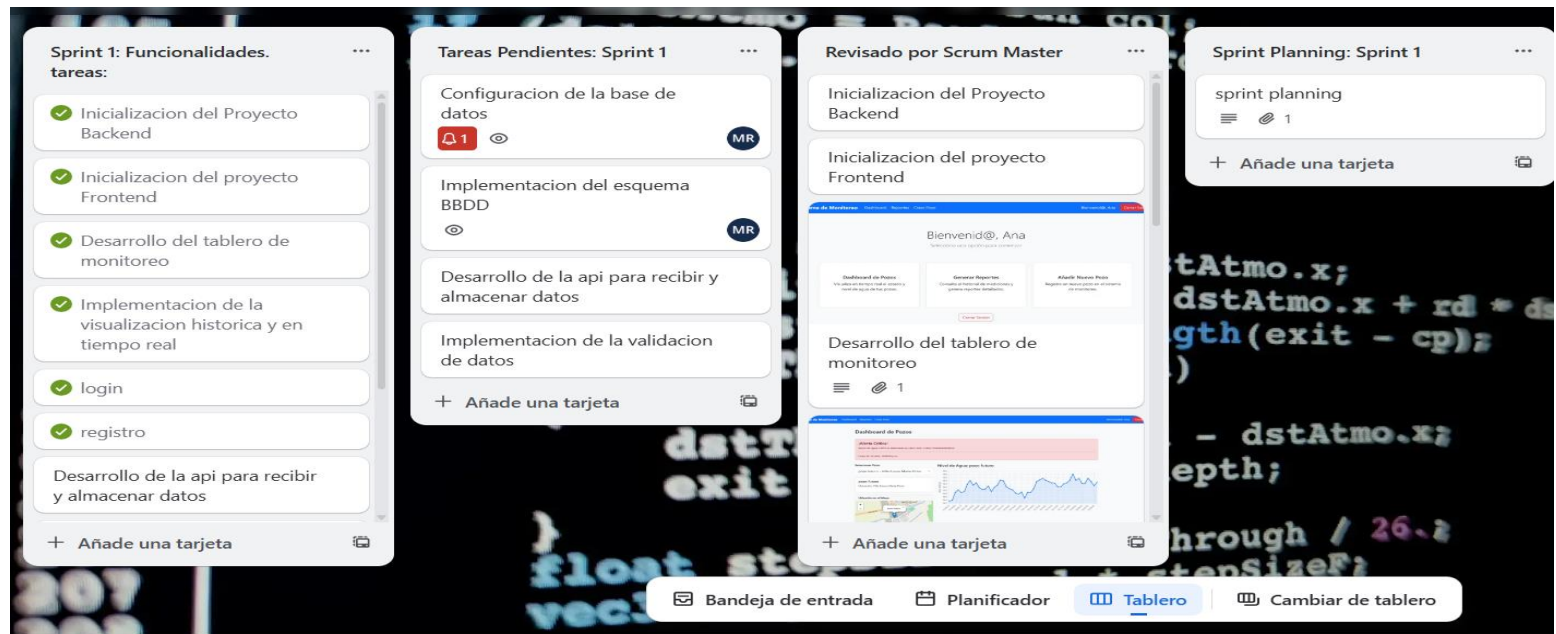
Sprint 1: Funcionalidades. tareas:

Inicializacion del Proyecto Backend

Inicializacion del proyecto Frontend

Desarrollo del tablero de monitoreo

Implementacion de la visualizacion historica y en tiempo real

login

registro

Desarrollo de la api para recibir y almacenar datos

+ Añade una tarjeta

Tareas Pendientes: Sprint 1

Configuracion de la base de datos

1

MR

Implementacion del esquema BBDD

MR

Desarrollo de la api para recibir y almacenar datos

Implementacion de la validacion de datos

+ Añade una tarjeta

Revisado por Scrum Master

Inicializacion del Proyecto Backend

Inicializacion del proyecto Frontend

Bienvenid@, Ana

Dashboard de Pozos

Generar Reportes

Añadir Nuevo Pozo

Desarrollo del tablero de monitoreo

1

Dashboard de Pozos

+ Añade una tarjeta

Sprint Planning: Sprint 1

sprint planning

1

+ Añade una tarjeta

tAtmo.x;
dstAtmo.x + rd * ds
gth(exit - cp);
)
dstT - dstAtmo.x;
exit epth;
}
float st hrough / 26.
vec stepSizeF;
207

Bandeja de entrada

Planificador

Tablero

Cambiar de tablero